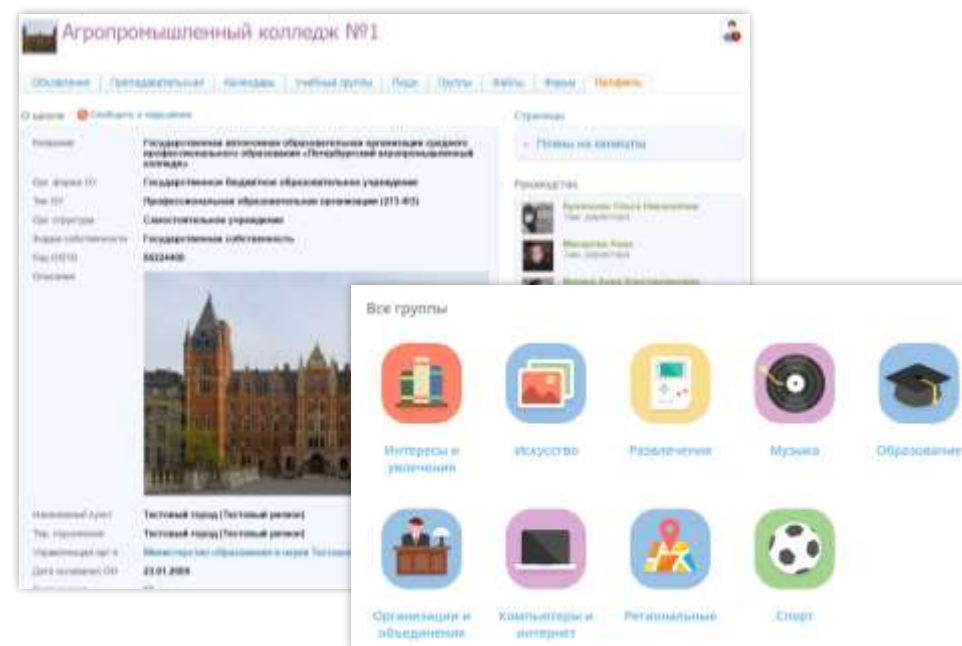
Агропромышленный колледж №1

Объявления | Преподавательская | Календарь | Учебные группы | Люди | Папки | Файлы | Форум | Профиль

О школе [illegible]

| | |
|---|---|
| Название | Государственное автономное образовательное учреждение среднего профессионального образования «Петербургский агропромышленный колледж» |
| Орг. форма ОУ | Государственное бюджетное образовательное учреждение |
| Тип ОУ | Профессиональная образовательная организация (273-ФЗ) |
| Орг. структура | Самостоятельное учреждение |
| Форма собственности | Государственная собственность |
| Код ОКПО | 84224400 |
| Описание | |
| Населенный пункт | Тестовый город (Тестовый регион) |
| Тер. управление | Тестовый город (Тестовый регион) |
| Управляющий орган | Министерство образования и науки Тестового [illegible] |
| Дата основания ОО | 23.01.2009 |

Страницы

Планы на каникулы

Руководство

Кузнецова Ольга Николаевна
Зам. директора

Макарова Анна
Зам. директора

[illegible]

Все группы

Интересы и увлечения

Искусство

Развлечения

Музыка

Образование

Организации и объединения

Компьютеры и интернет

Региональные

Спорт